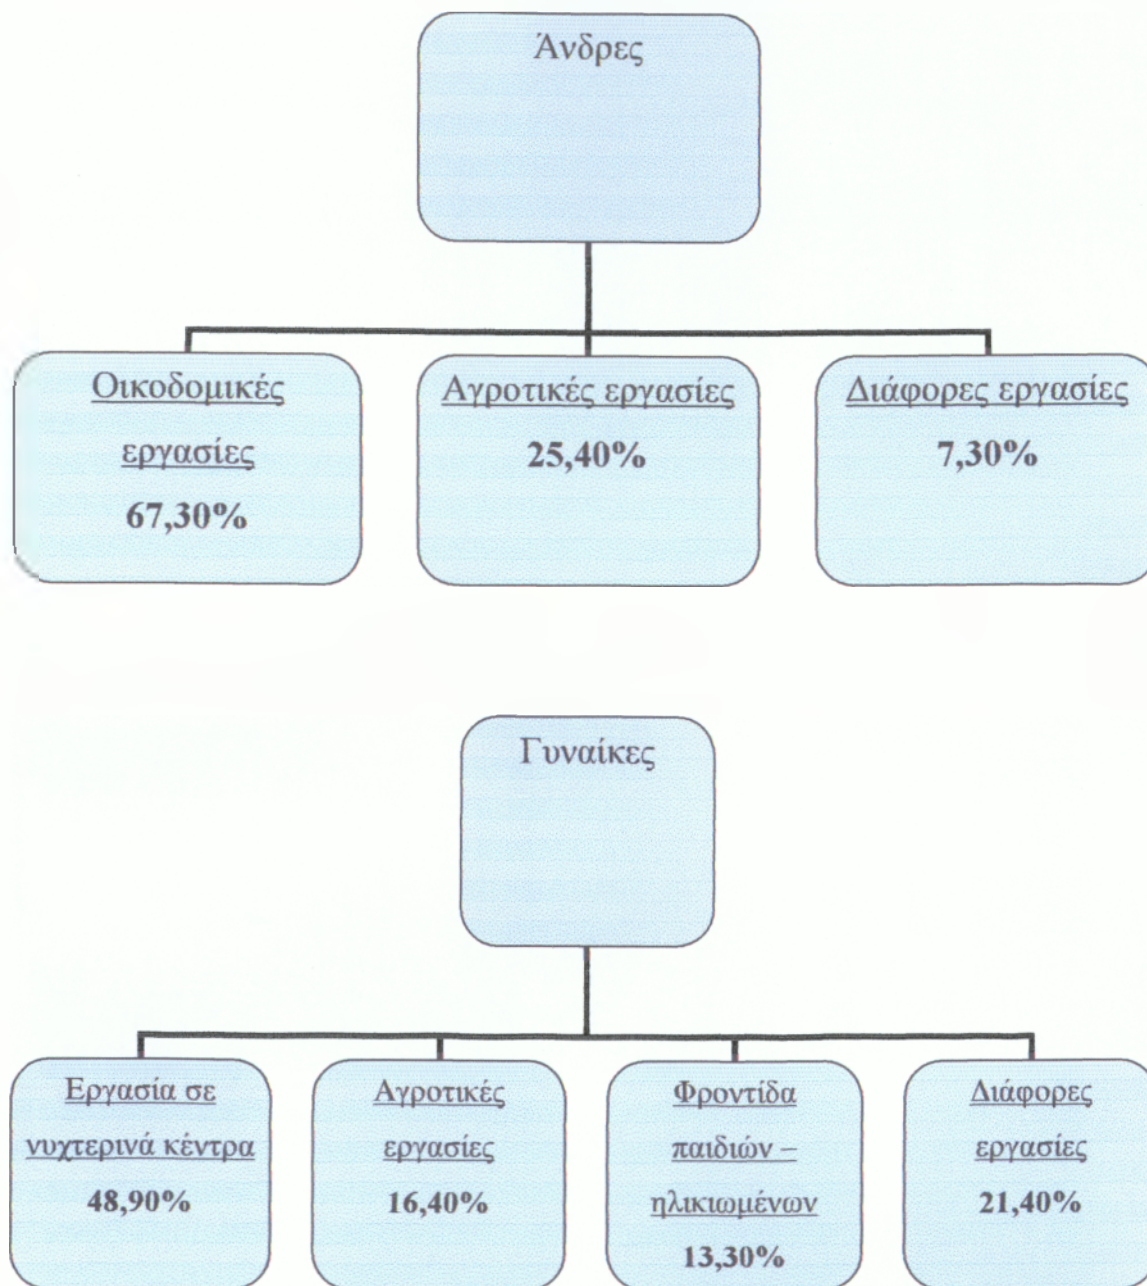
Άνδρες

Οικοδομικές εργασίες
67,30%

Αγροτικές εργασίες
25,40%

Διάφορες εργασίες
7,30%

Γυναίκες

Εργασία σε νυχτερινά κέντρα
48,90%

Αγροτικές εργασίες
16,40%

Φροντίδα παιδιών – ηλικιωμένων
13,30%

Διάφορες εργασίες
21,40%